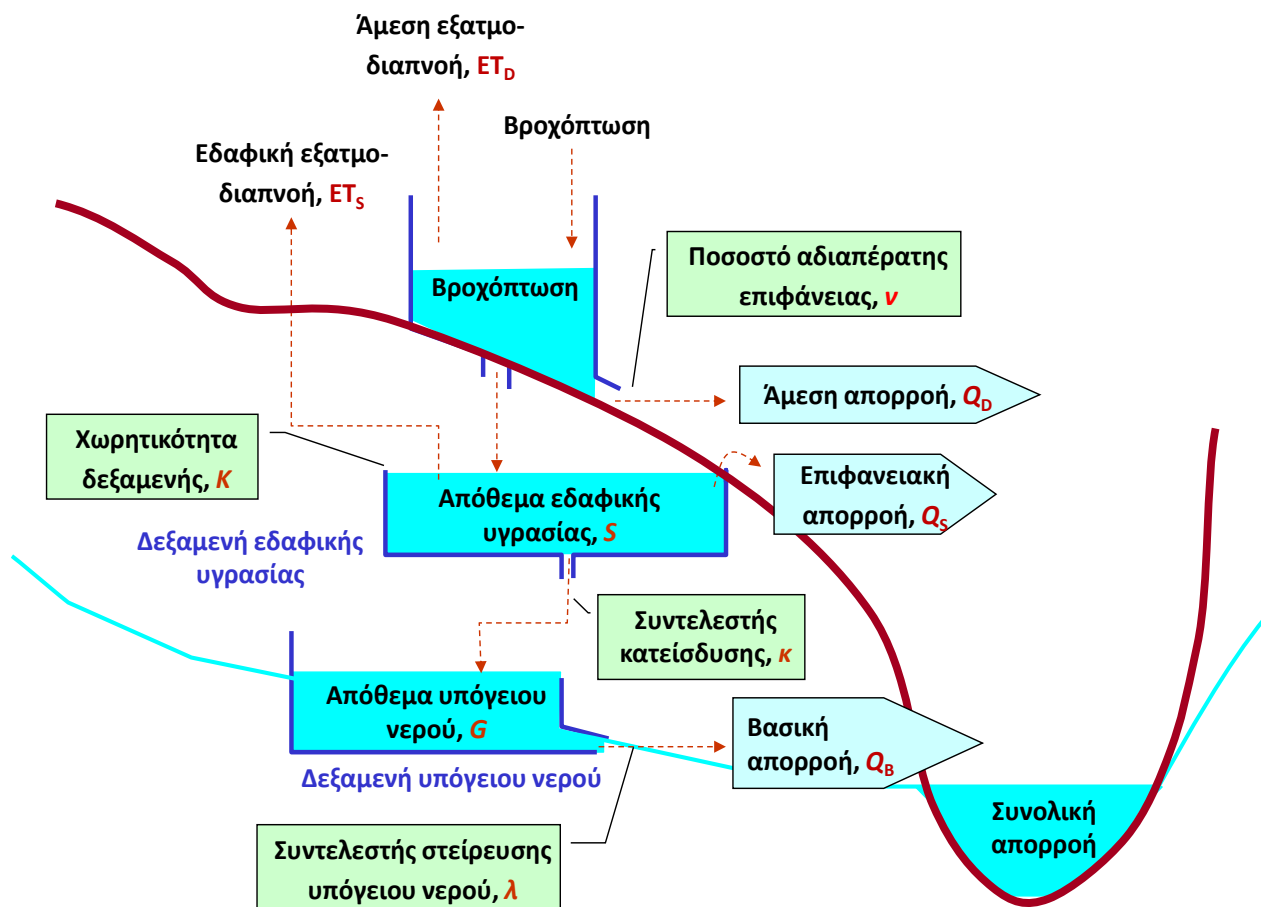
Άμεση εξατμοδιαπνοή, $ET_D$

Βροχόπτωση

Εδαφική εξατμοδιαπνοή, $ET_S$

Βροχόπτωση

Ποσοστό αδιαπέρατης επιφάνειας, *ν*

Άμεση απορροή, $Q_D$

Χωρητικότητα δεξαμενής, *Κ*

Απόθεμα εδαφικής υγρασίας, *S*

Επιφανειακή απορροή, $Q_S$

Δεξαμενή εδαφικής υγρασίας

Συντελεστής κατείσδυσης, *κ*

Απόθεμα υπόγειου νερού, *G*

Βασική απορροή, $Q_B$

Δεξαμενή υπόγειου νερού

Συνολική απορροή

Συντελεστής στείρευσης υπόγειου νερού, *λ*